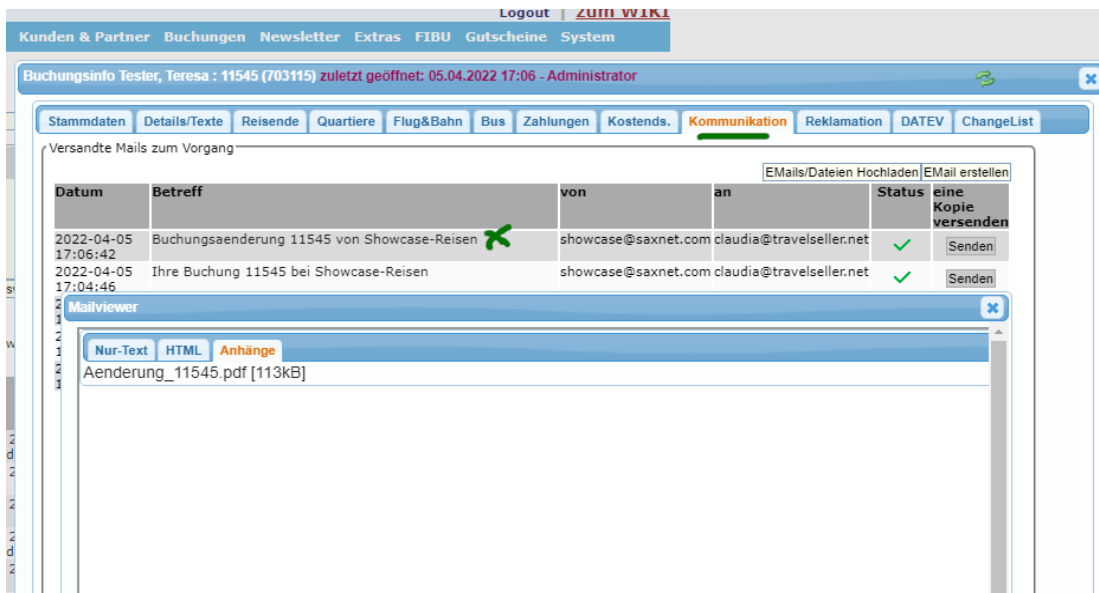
Logout | zum WIKI

Kunden & Partner Buchungen Newsletter Extras FIBU Gutscheine System

Buchungsinfo Tester, Teresa : 11545 (703115) zuletzt geöffnet: 05.04.2022 17:06 - Administrator

Stammdaten Details/Texte Reisende Quartiere Flug&Bahn Bus Zahlungen Kostends. Kommunikation Reklamation DATEV ChangeList

Versandte Mails zum Vorgang

EMails/Dateien Hochladen EMail erstellen

| Datum | Betreff | von | an | Status | eine Kopie versenden |
|---|---|---|---|---|---|
| 2022-04-05 17:06:42 | Buchungsaenderung 11545 von Showcase-Reisen | showcase@saxnet.com | claudia@travelseller.net | ✓ | Senden |
| 2022-04-05 17:04:46 | Ihre Buchung 11545 bei Showcase-Reisen | showcase@saxnet.com | claudia@travelseller.net | ✓ | Senden |

Mailviewer

Nur-Text HTML Anhänge

Aenderung_11545.pdf [113kB]